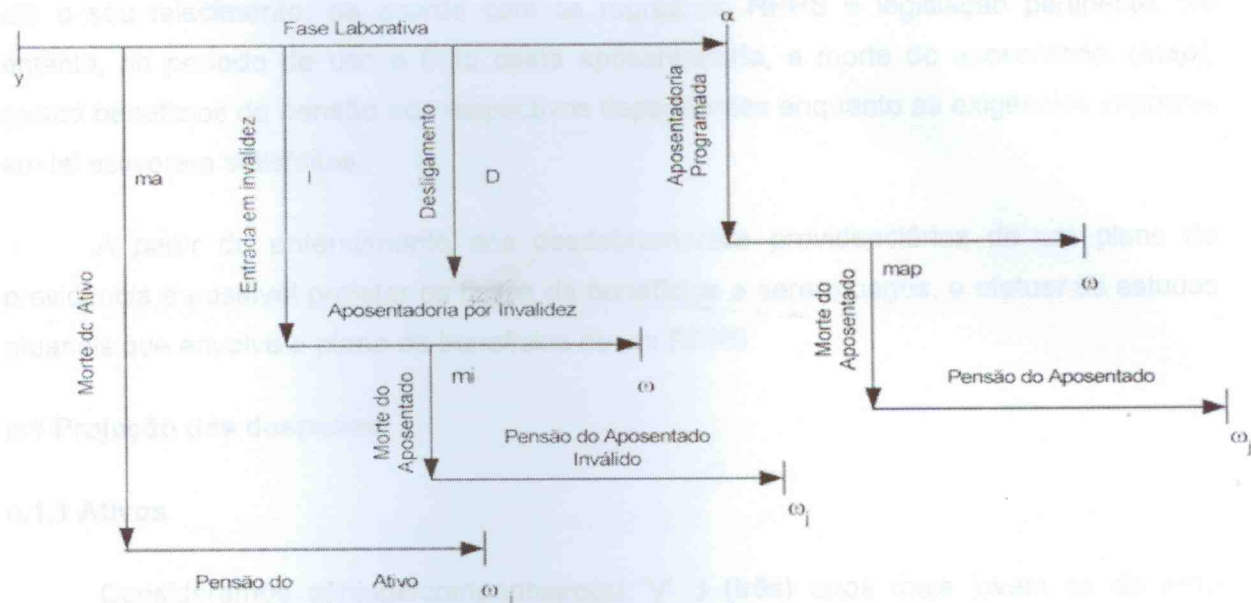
Fase Laborativa
y
$\alpha$
ma
Entrada em invalidez
I
Desligamento
D
Aposentadoria Programada
Morte do Ativo
map
$\omega$
Aposentadoria por Invalidez
Morte do Aposentado
$\omega$
Morte do Aposentado
mi
$\omega$
Pensão do Aposentado
$\omega_j$
Pensão do Aposentado Inválido
$\omega_j$
Pensão do Ativo
$\omega_j$

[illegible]

A partir do entendimento dos desdobramentos previdenciários de um plano de previdência é possível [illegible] a serem pagos, e efetuar os estudos atuariais que envolvem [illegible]

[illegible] Projeção das despesas

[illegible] Ativos

Consideramos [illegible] 3 (três) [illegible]